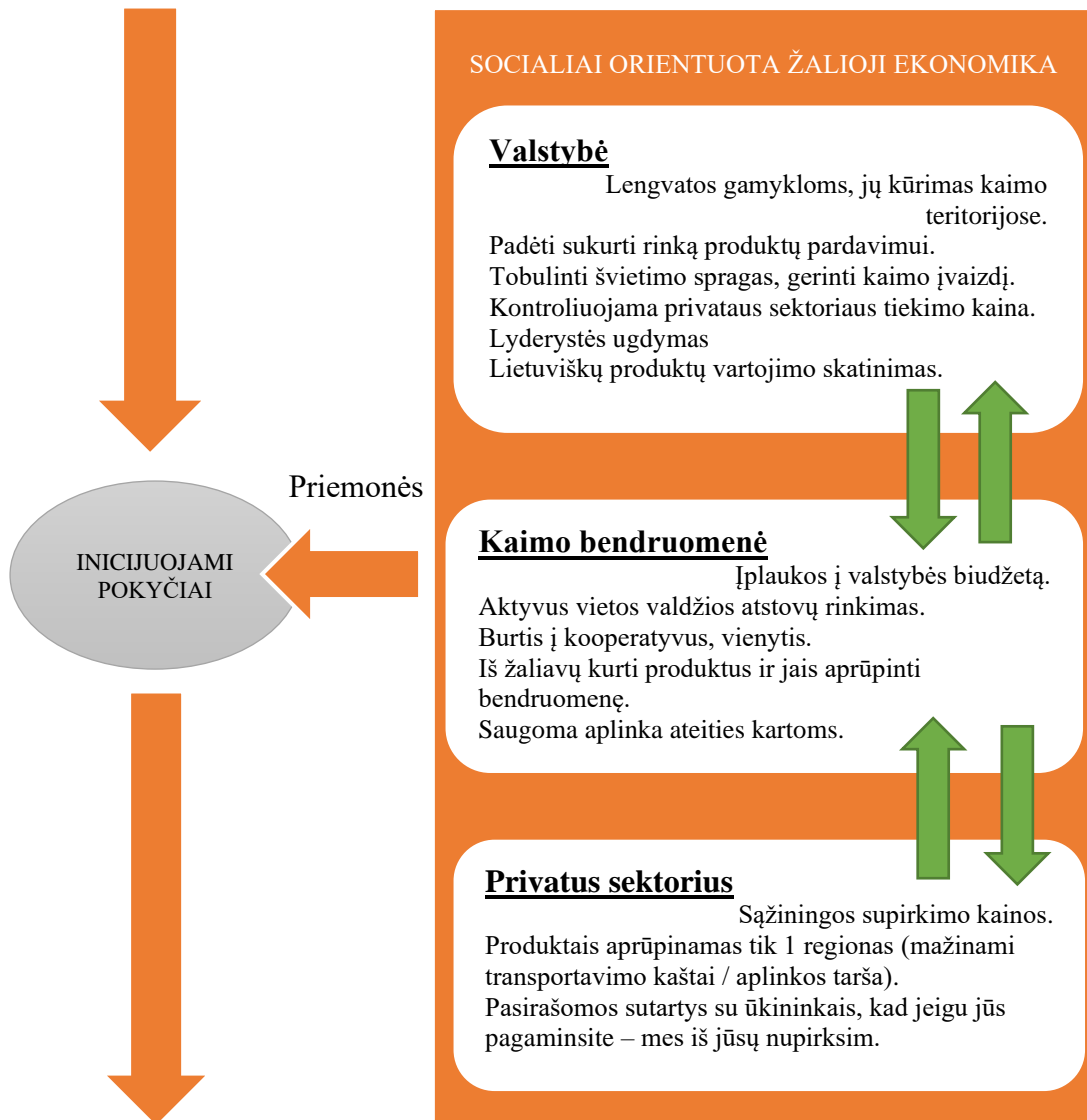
SOCIALIAI ORIENTUOTA ŽALIOJI EKONOMIKA

Valstybė

Lengvatos gamykloms, jų kūrimas kaimo teritorijose.
Padėti sukurti rinką produktų pardavimui.
Tobulinti švietimo spragas, gerinti kaimo įvaizdį.
Kontroliuojama privataus sektoriaus tiekimo kaina.
Lyderystės ugdymas
Lietuviškų produktų vartojimo skatinimas.

Priemonės

INICIJUOJAMI POKYČIAI

Kaimo bendruomenė

Įplaukos į valstybės biudžetą.
Aktyvus vietos valdžios atstovų rinkimas.
Burtis į kooperatyvus, vienytis.
Iš žaliavų kurti produktus ir jais aprūpinti bendruomenę.
Saugoma aplinka ateities kartoms.

Privatus sektorius

Sąžiningos supirkimo kainos.
Produktais aprūpinamas tik 1 regionas (mažinami transportavimo kaštai / aplinkos tarša).
Pasirašomos sutartys su ūkininkais, kad jeigu jūs pagaminsite – mes iš jūsų nupirksim.